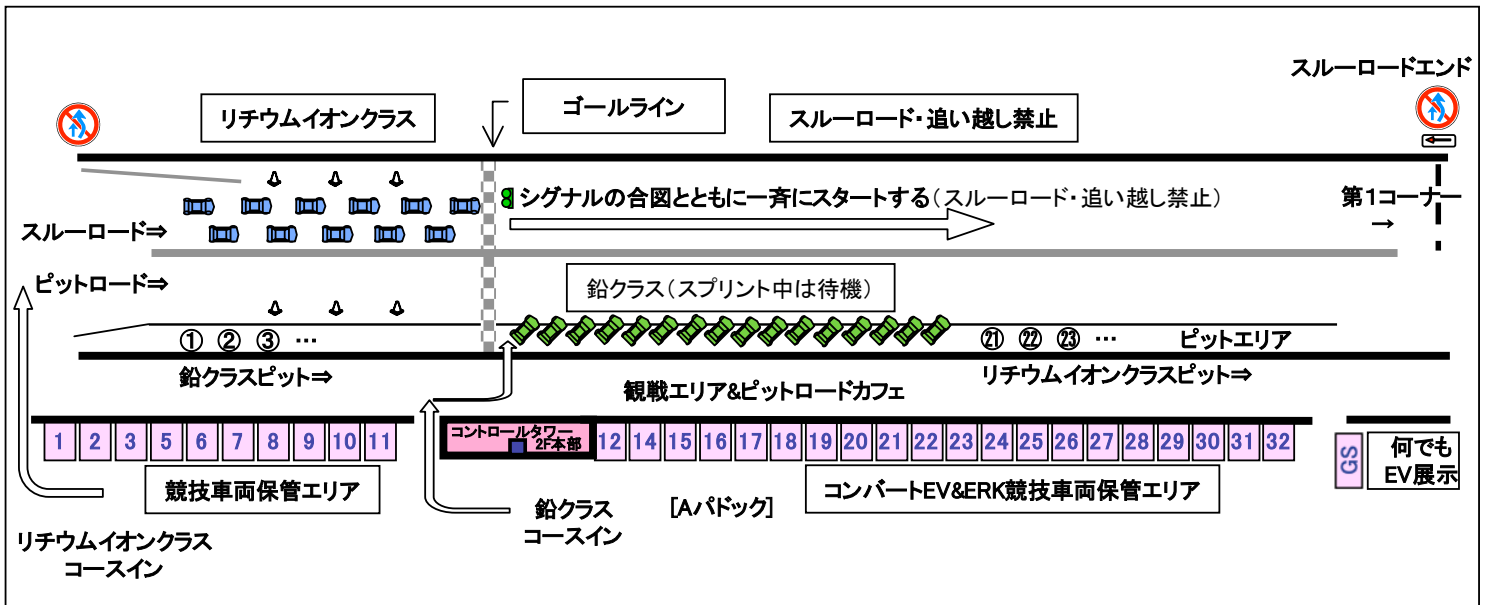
スルーロードエンド

リチウムイオンクラス

ゴールライン

スルーロード・追い越し禁止

シグナルの合図とともに一斉にスタートする（スルーロード・追い越し禁止）

第1コーナー
→

スルーロード⇒

ピットロード⇒

鉛クラス（スプリント中は待機）

① ② ③ …

㉑ ㉒ ㉓ …

ピットエリア

鉛クラスピット⇒

観戦エリア&ピットロードカフェ

リチウムイオンクラスピット⇒

| 1 | 2 | 3 | 5 | 6 | 7 | 8 | 9 | 10 | 11 |
|---|---|---|---|---|---|---|---|---|---|

コントロールタワー
2F本部

| 12 | 14 | 15 | 16 | 17 | 18 | 19 | 20 | 21 | 22 | 23 | 24 | 25 | 26 | 27 | 28 | 29 | 30 | 31 | 32 |
|---|---|---|---|---|---|---|---|---|---|---|---|---|---|---|---|---|---|---|---|

GS

何でも
EV展示

競技車両保管エリア

鉛クラス
コースイン

[Aパドック]

コンバートEV&ERK競技車両保管エリア

リチウムイオンクラス
コースイン